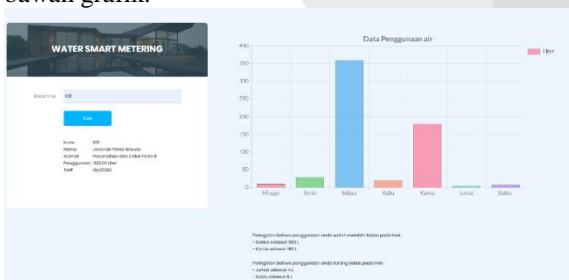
bawah grafik.

WATER SMART METERING

Kode Unik 101

Cari

Kode : 101
Nama : Jasmine Prima Mauda
Alamat : Perumahan Griya Mas Prima 8
Penggunaan : 800,00 liter
Tarif : Rp20000

Data Penggunaan air

liter

| 400 |
|---|
| 350 |
| 300 |
| 250 |
| 200 |
| 150 |
| 100 |
| 50 |
| 0 |

Minggu Senin Selasa Rabu Kamis Jumat Sabtu

Peringatan bahwa penggunaan anda sudah melebihi batas pada hari :
• Selasa sebesar 360 L
• Kamis sebesar 180 L

Peringatan bahwa penggunaan anda kurang batas pada hari :
• Jumat sebesar 4 L
• Sabtu sebesar 8 L